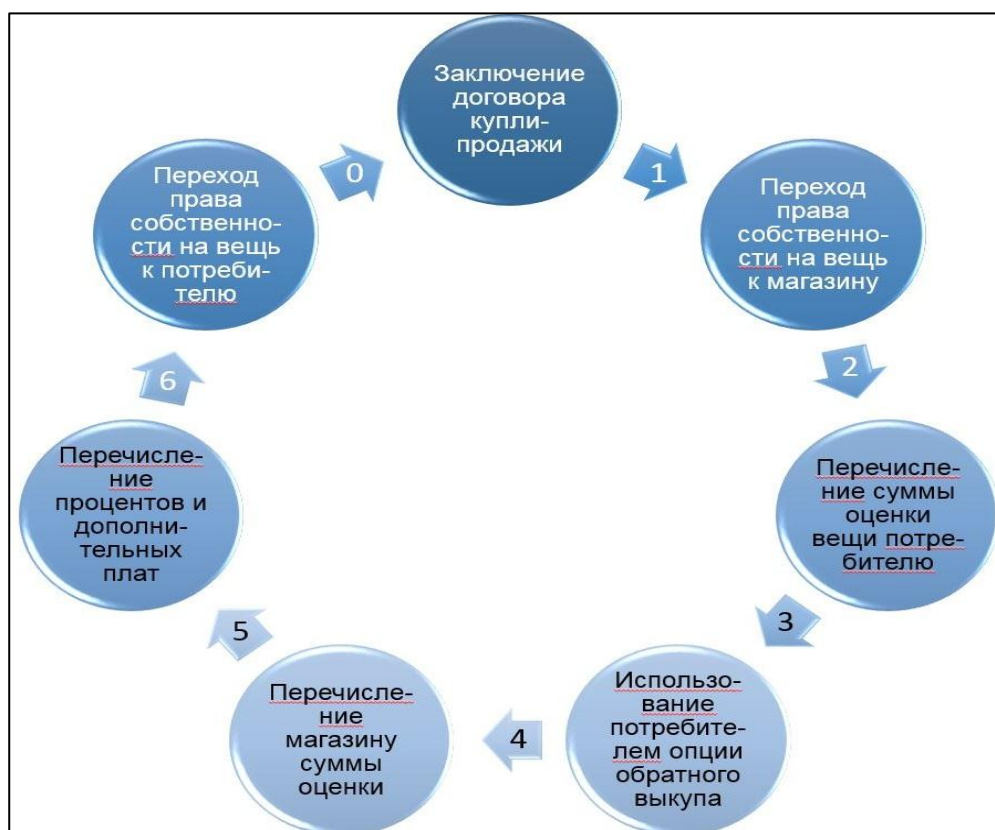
Заключение договора купли-продажи

1

Переход права собственности на вещь к магазину

2

Перечисление суммы оценки вещи потребителю

3

Использование потребителем опции обратного выкупа

4

Перечисление магазину суммы оценки

5

Перечисление процентов и дополнительных плат

6

Переход права собственности на вещь к потребителю

0